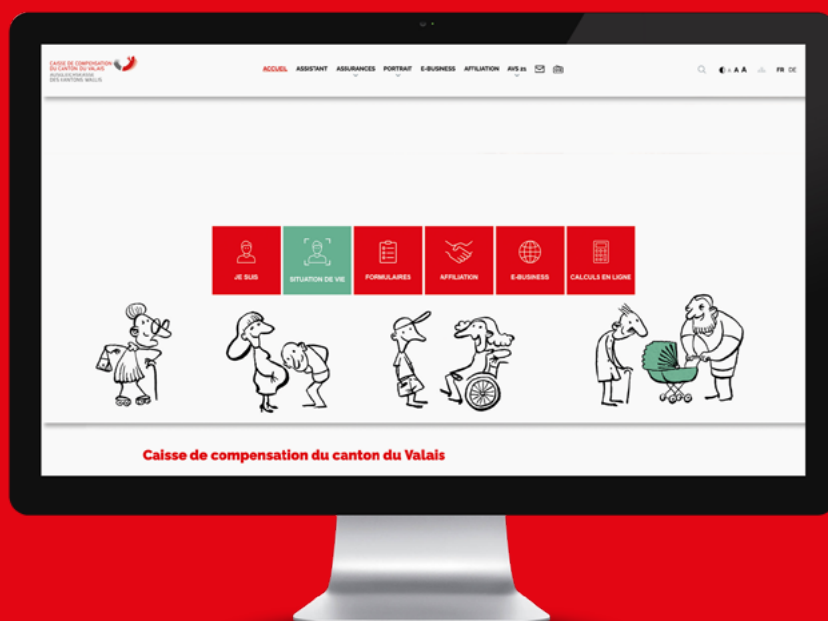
CAISSE DE COMPENSATION DU CANTON DU VALAIS
AUSGLEICHSKASSE DES KANTONS WALLIS

ACCUEIL ASSISTANT ASSURANCES PORTRAIT E-BUSINESS AFFILIATION AVS 21

A A A

FR DE

JE SUIS
SITUATION DE VIE
FORMULAIRES
AFFILIATION
E-BUSINESS
CALCULS EN LIGNE

Caisse de compensation du canton du Valais